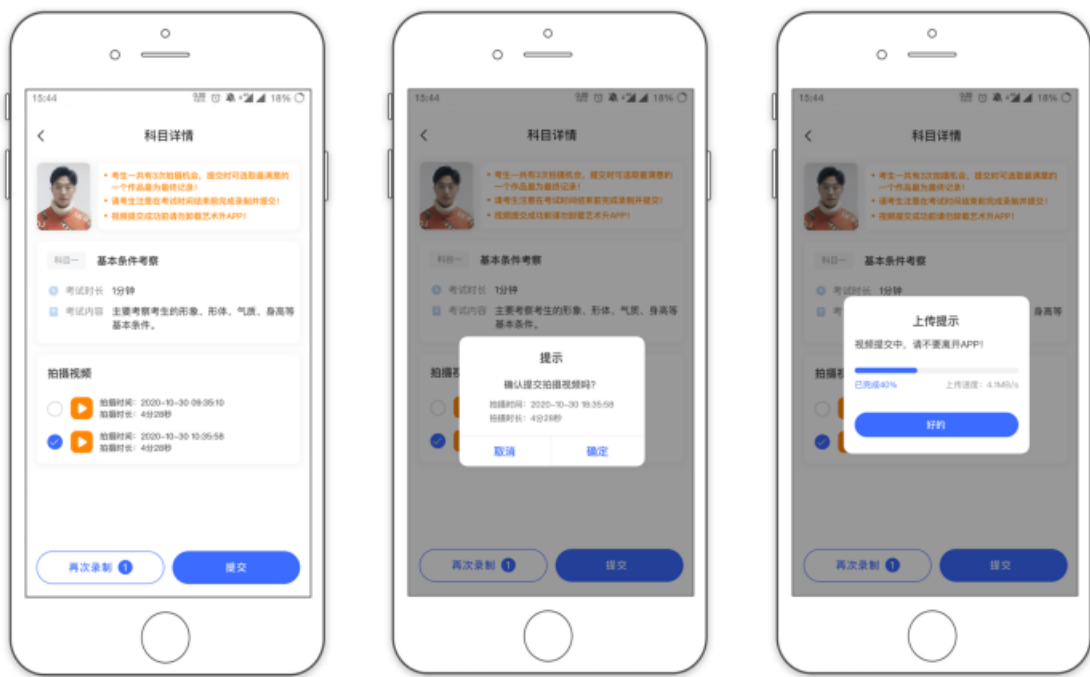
15:44 18%

科目详情

• 考生一共有3次拍摄机会，提交时可选取最满意的一个作品最为最终记录！
• 请考生注意在考试时间结束前完成录制并提交！
• 视频提交成功前请勿卸载艺术升APP！

科目一 基本条件考察

考试时长 1分钟

考试内容 主要考察考生的形象、形体、气质、身高等基本条件。

拍摄视频

拍摄时间：2020-10-30 09:35:10
拍摄时长：4分28秒

拍摄时间：2020-10-30 10:35:58
拍摄时长：4分28秒

再次录制 1

提交

15:44 18%

科目详情

• 考生一共有3次拍摄机会，提交时可选取最满意的一个作品最为最终记录！
• 请考生注意在考试时间结束前完成录制并提交！
• 视频提交成功前请勿卸载艺术升APP！

科目一 基本条件考察

考试时长 1分钟

考试内容 主要考察考生的形象、形体、气质、身高等基本条件。

拍摄视

提示

确认提交拍摄视频吗？

拍摄时间：2020-10-30 10:35:58
拍摄时长：4分28秒

取消 确定

再次录制 1

提交

15:44 18%

科目详情

• 考生一共有3次拍摄机会，提交时可选取最满意的一个作品最为最终记录！
• 请考生注意在考试时间结束前完成录制并提交！
• 视频提交成功前请勿卸载艺术升APP！

科目一 基本条件考察

考试时长 1分钟

拍摄视

上传提示

视频提交中，请不要离开APP！

已完成40% 上传速度：4.1MB/s

好的

再次录制 1

提交